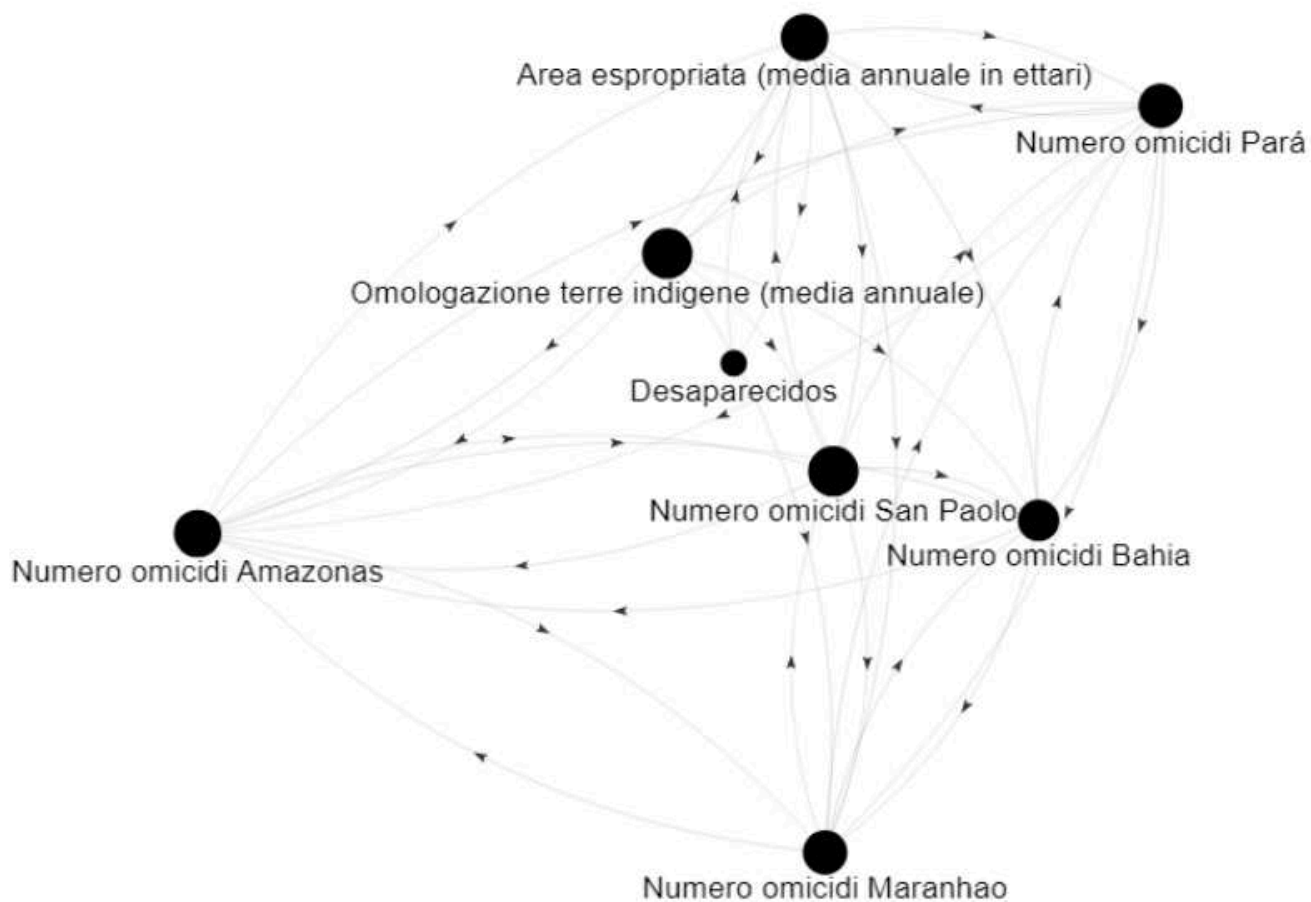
Area espropriata (media annuale in ettari)

Numero omicidi Pará

Omologazione terre indigene (media annuale)

Desaparecidos

Numero omicidi San Paolo

Numero omicidi Bahia

Numero omicidi Amazonas

Numero omicidi Maranhao